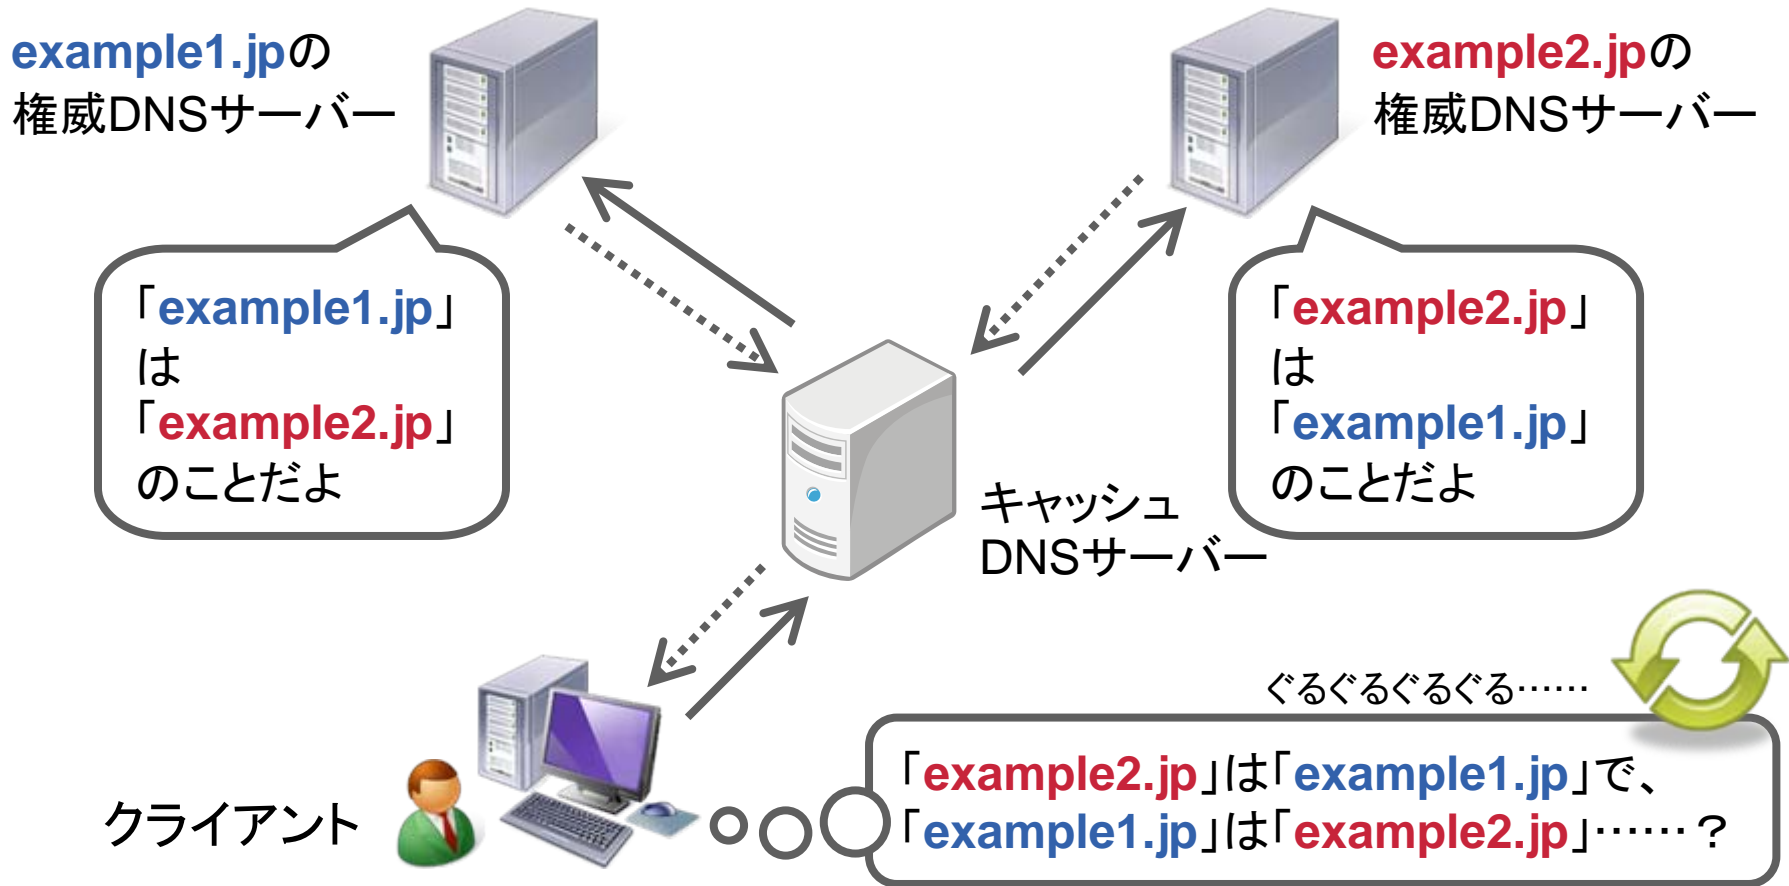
example1.jpの
権威DNSサーバー

example2.jpの
権威DNSサーバー

「example1.jp」
は
「example2.jp」
のことだよ

「example2.jp」
は
「example1.jp」
のことだよ

キャッシュ
DNSサーバー

ぐるぐるぐるぐる……

クライアント

「example2.jp」は「example1.jp」で、
「example1.jp」は「example2.jp」……？